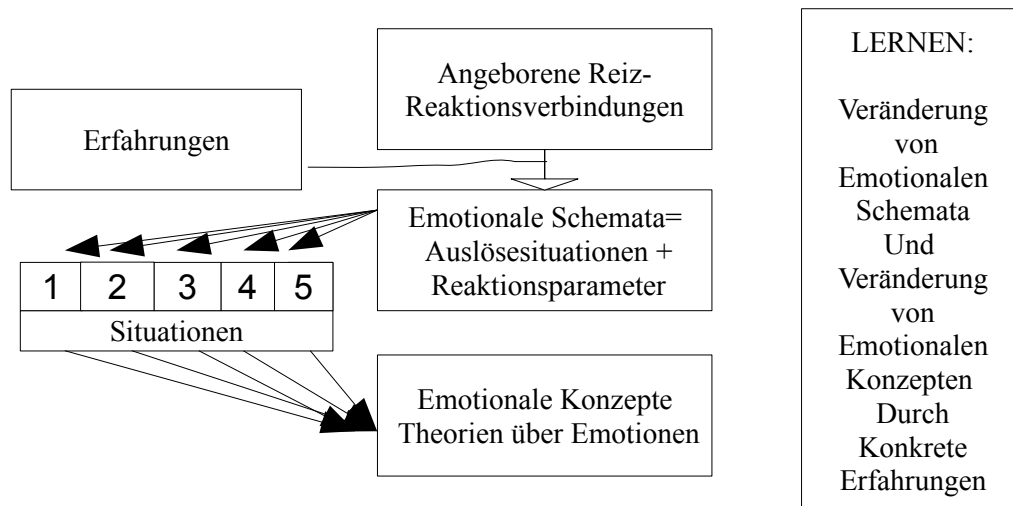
Angeborene Reiz-Reaktionsverbindungen

Erfahrungen

Emotionale Schemata= Auslösesituationen + Reaktionsparameter

1 2 3 4 5

Situationen

Emotionale Konzepte Theorien über Emotionen

LERNEN:

Veränderung von Emotionalen Schemata Und Veränderung von Emotionalen Konzepten Durch Konkrete Erfahrungen